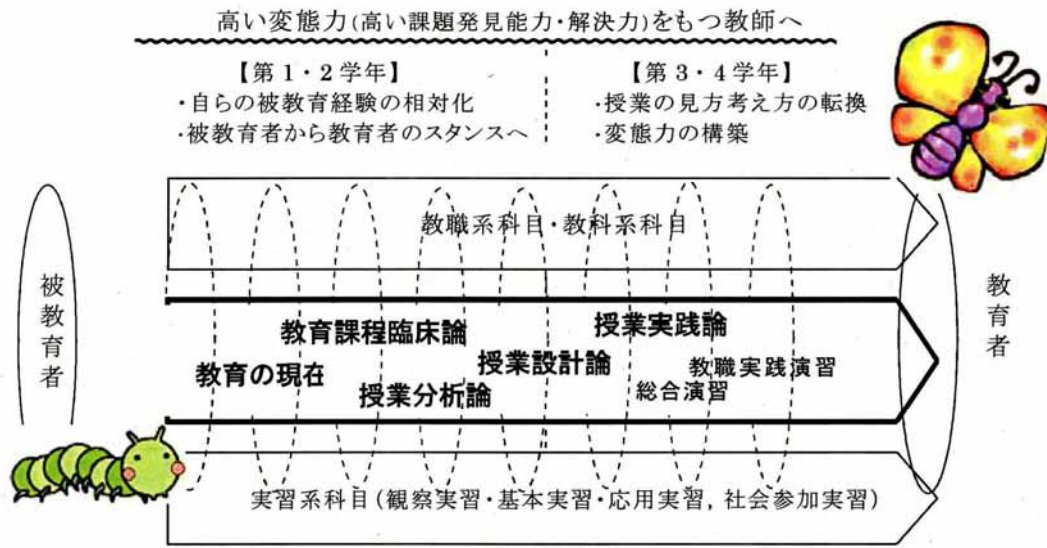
高い変態力(高い課題発見能力・解決力)をもつ教師へ

【第1・2学年】
・自らの被教育経験の相対化
・被教育者から教育者のスタンスへ

【第3・4学年】
・授業の見方考え方の転換
・変態力の構築

教職系科目・教科系科目

被教育者

教育者

教育の現在
教育課程臨床論
授業分析論
授業設計論
授業実践論
教職実践演習
総合演習

実習系科目(観察実習・基本実習・応用実習, 社会参加実習)